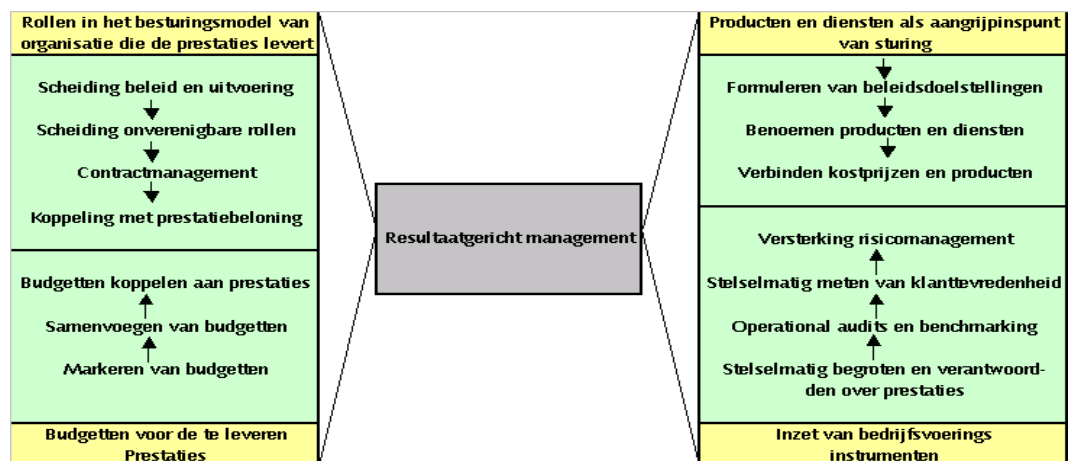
Rollen in het besturingsmodel van organisatie die de prestaties levert

Scheiding beleid en uitvoering

Scheiding onverenigbare rollen

Contractmanagement

Koppeling met prestatiebeloning

Budgetten koppelen aan prestaties

Samenvoegen van budgetten

Markeren van budgetten

Budgetten voor de te leveren Prestaties

Resultaatgericht management

Producten en diensten als aangrijpinspunt van sturing

Formuleren van beleidsdoelstellingen

Benoemen producten en diensten

Verbinden kostprijzen en producten

Versterking risicomanagement

Stelselmatig meten van klanttevredenheid

Operational audits en benchmarking

Stelselmatig begroten en verantwoorden over prestaties

Inzet van bedrijfsvoerings instrumenten